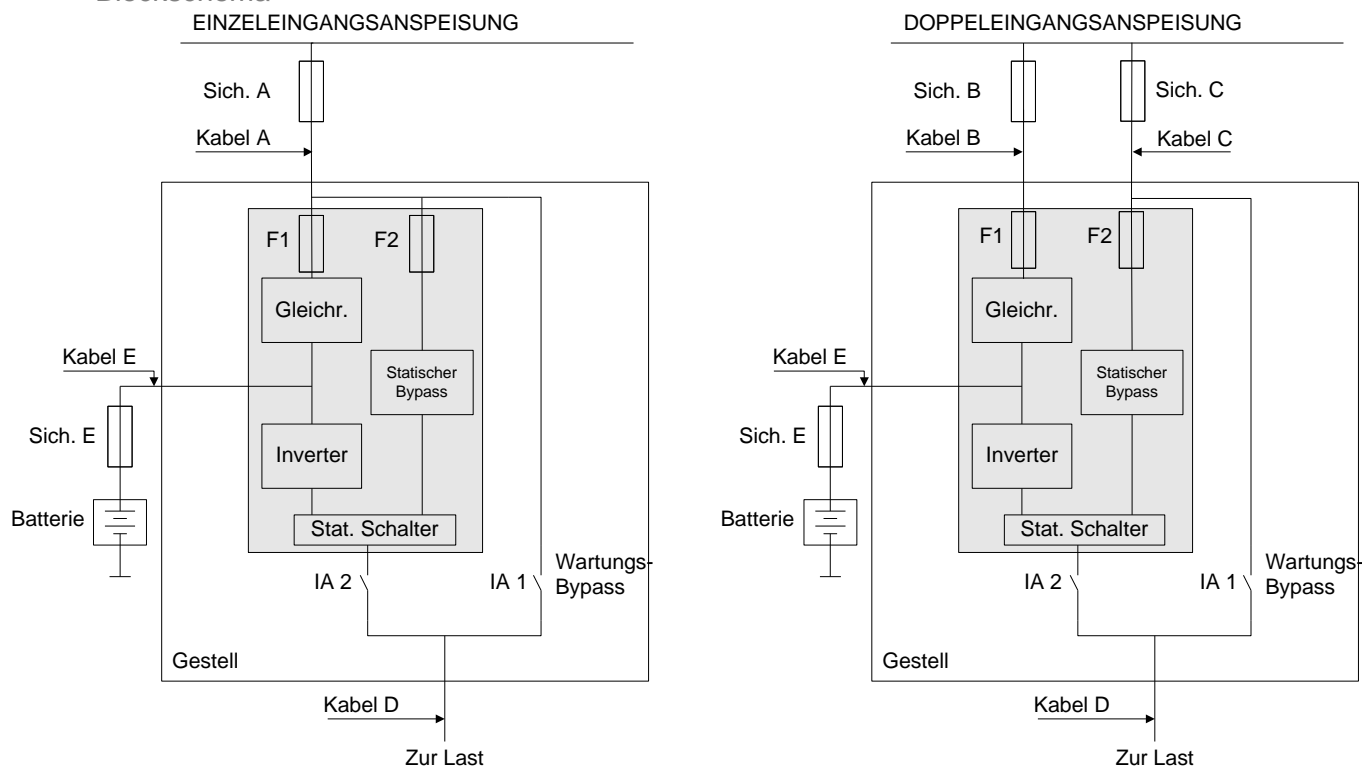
Blockschema

EINZELEINGANGSANSPEISUNG

Sich. A

Kabel A

F1

F2

Gleichr.

Kabel E

Statischer Bypass

Sich. E

Inverter

Batterie

Stat. Schalter

IA 2

IA 1

Wartungs-Bypass

Gestell

Kabel D

Zur Last

DOPPELEINGANGSANSPEISUNG

Sich. B

Sich. C

Kabel B

Kabel C

F1

F2

Gleichr.

Kabel E

Statischer Bypass

Sich. E

Inverter

Batterie

Stat. Schalter

IA 2

IA 1

Wartungs-Bypass

Gestell

Kabel D

Zur Last